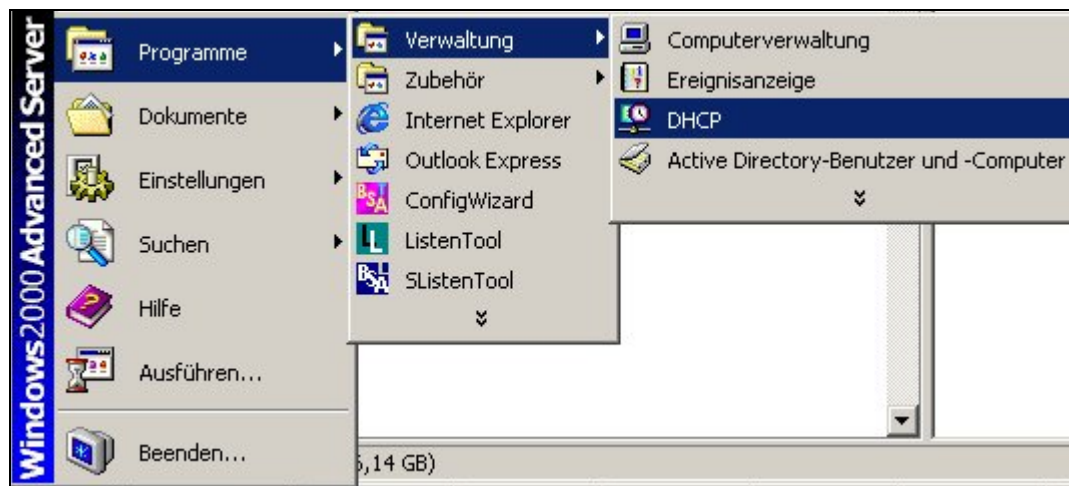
Windows2000 Advanced Server

Programme
Dokumente
Einstellungen
Suchen
Hilfe
Ausführen...
Beenden...

Verwaltung
Zubehör
Internet Explorer
Outlook Express
ConfigWizard
ListenTool
SListenTool
»

Computerverwaltung
Ereignisanzeige
DHCP
Active Directory-Benutzer und -Computer
»

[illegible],14 GB)